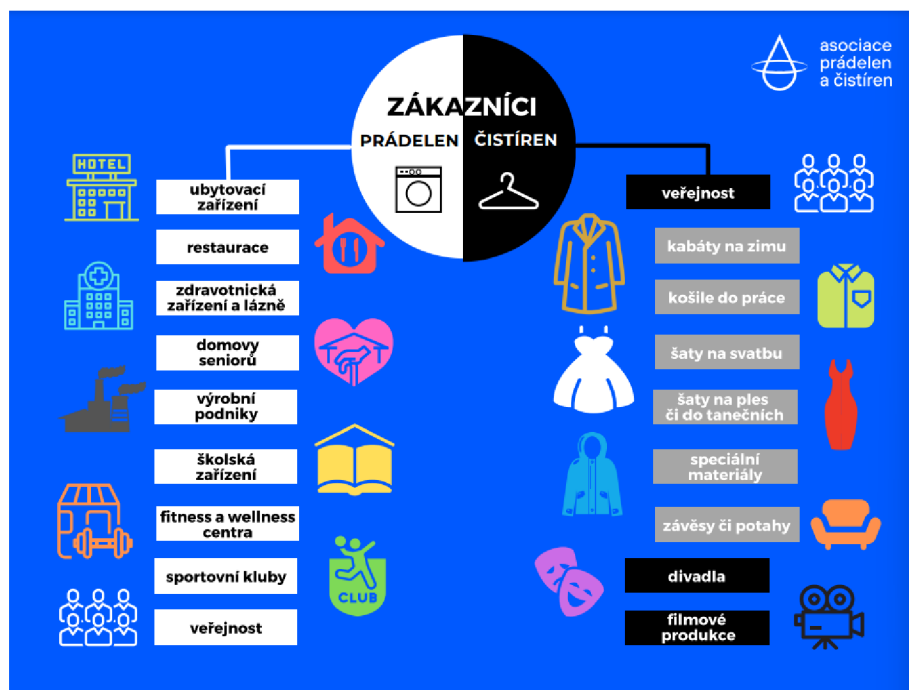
asociace prádelen a čistíren

ZÁKAZNÍCI

PRÁDELEN

ČISTÍREN

HOTEL

ubytovací zařízení

restaurace

zdravotnická zařízení a lázně

domovy seniorů

výrobní podniky

školská zařízení

fitness a wellness centra

sportovní kluby

CLUB

veřejnost

veřejnost

kabáty na zimu

košile do práce

šaty na svatbu

šaty na ples či do tanečních

speciální materiály

závěsy či potahy

divadla

filmové produkce